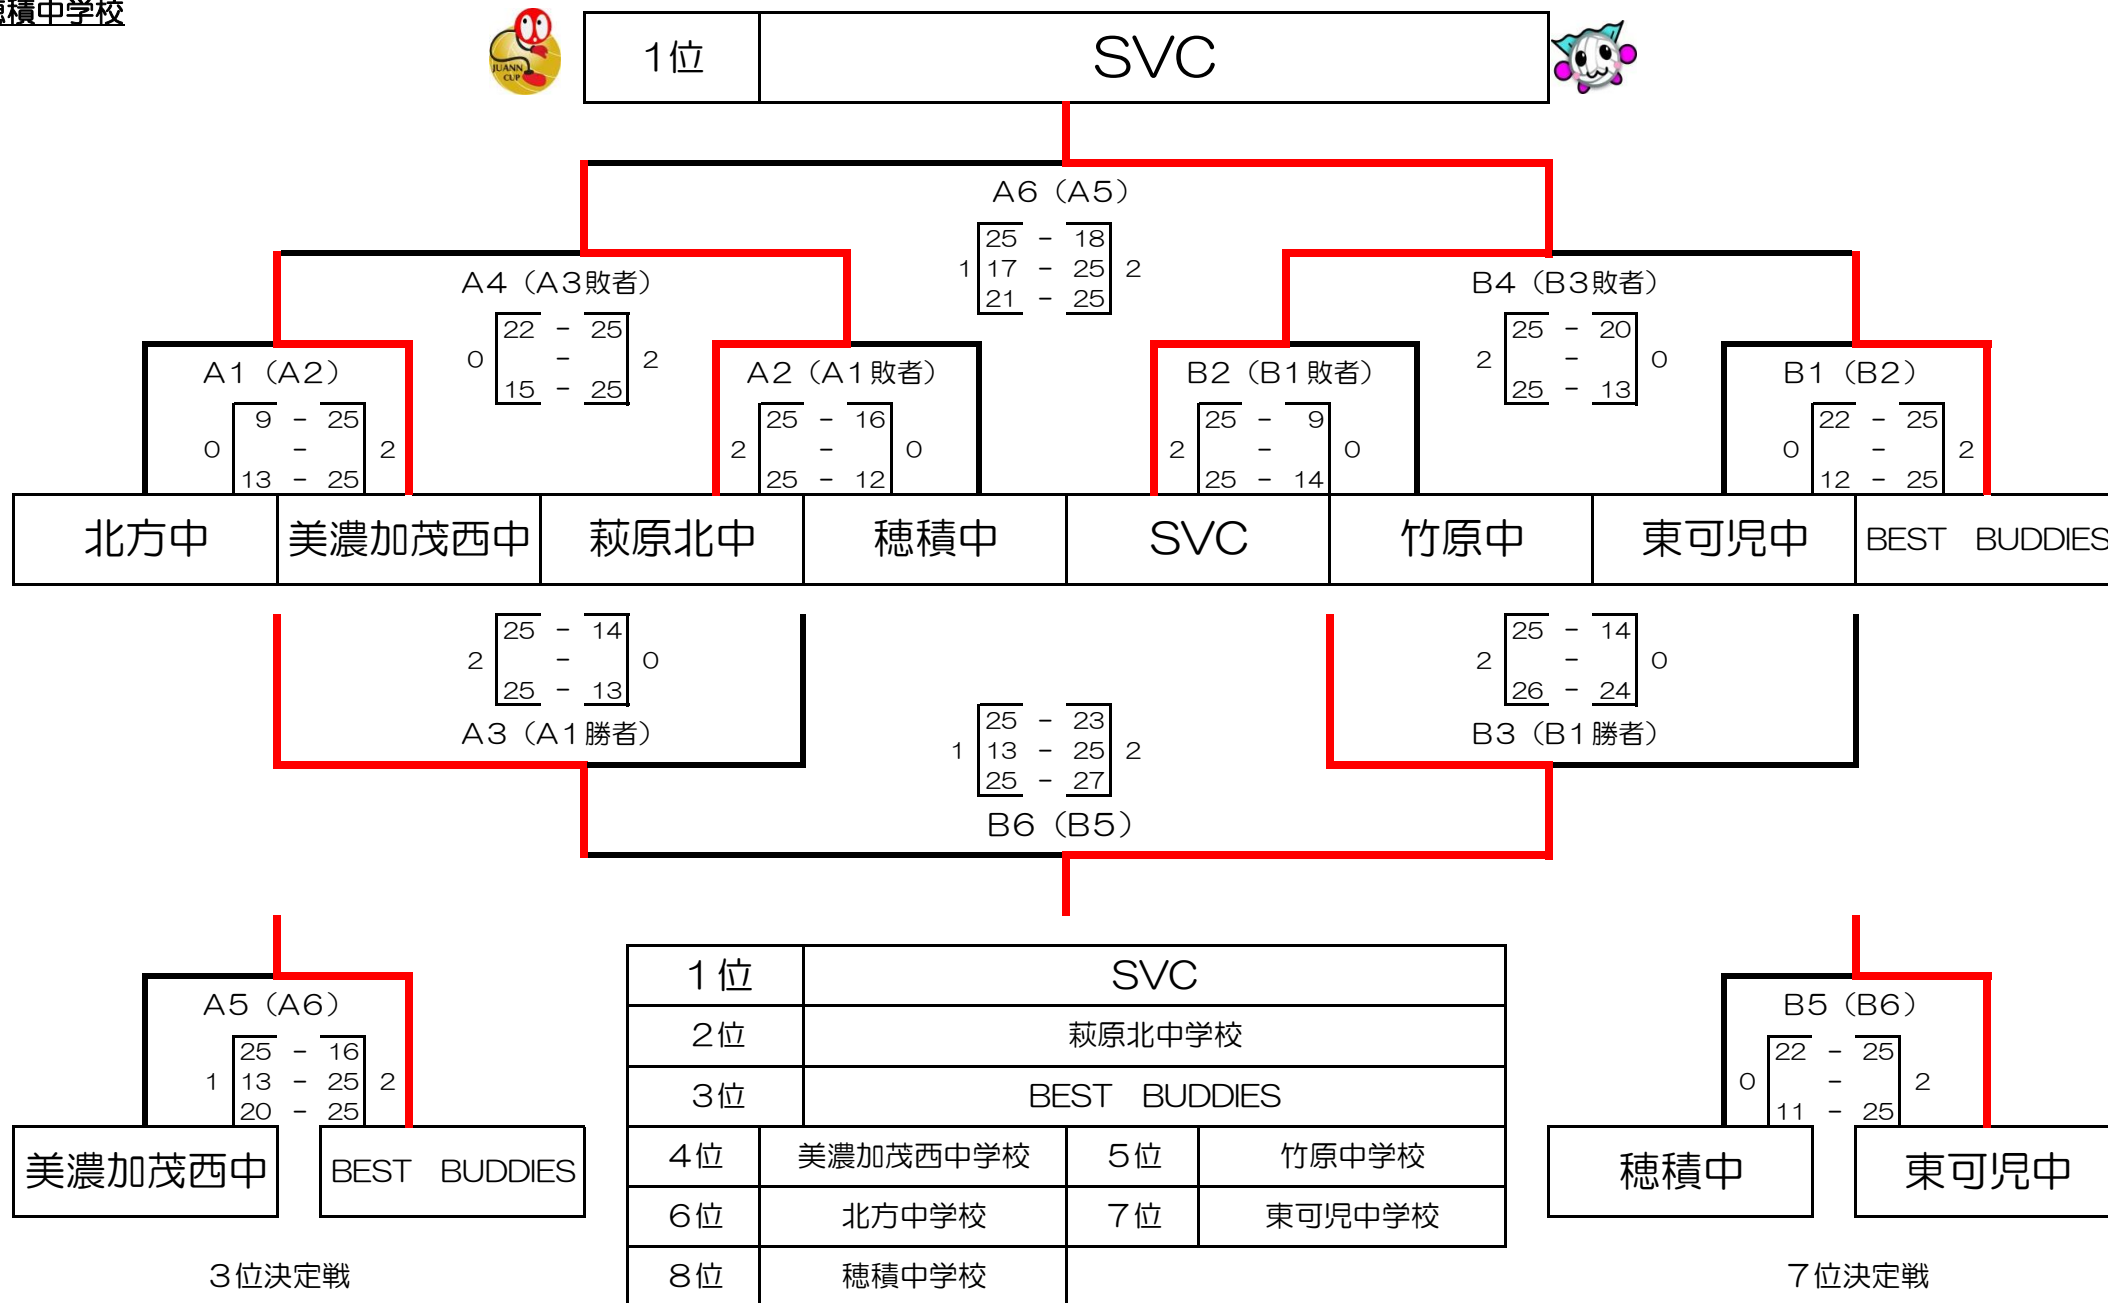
穂積中学校

JUANN CUP

| 1位 | SVC |
|---|---|

A6（A5）
25 － 18
1 17 － 25 2
21 － 25

A4（A3敗者）
22 － 25
0 － 2
15 － 25

B4（B3敗者）
25 － 20
2 － 0
25 － 13

A1（A2）
9 － 25
0 － 2
13 － 25

A2（A1敗者）
25 － 16
2 － 0
25 － 12

B2（B1敗者）
25 － 9
2 － 0
25 － 14

B1（B2）
22 － 25
0 － 2
12 － 25

| 北方中 | 美濃加茂西中 | 萩原北中 | 穂積中 | SVC | 竹原中 | 東可児中 | BEST BUDDIES |
|---|---|---|---|---|---|---|---|

25 － 14
2 － 0
25 － 13
A3（A1勝者）

25 － 14
2 － 0
26 － 24
B3（B1勝者）

25 － 23
1 13 － 25 2
25 － 27
B6（B5）

A5（A6）
25 － 16
1 13 － 25 2
20 － 25

美濃加茂西中
BEST BUDDIES

３位決定戦

| 1位 | SVC | | |
|---|---|---|---|
| 2位 | 萩原北中学校 | | |
| 3位 | BEST BUDDIES | | |
| 4位 | 美濃加茂西中学校 | 5位 | 竹原中学校 |
| 6位 | 北方中学校 | 7位 | 東可児中学校 |
| 8位 | 穂積中学校 | | |

B5（B6）
22 － 25
0 － 2
11 － 25

穂積中
東可児中

７位決定戦